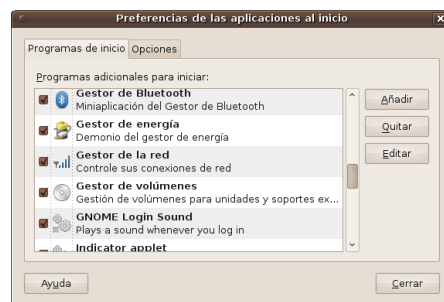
Preferencias de las aplicaciones al inicio

Programas de inicio | Opciones

Programas adicionales para iniciar:

Gestor de Bluetooth
Miniaplicación del Gestor de Bluetooth

Gestor de energía
Demonio del gestor de energía

Gestor de la red
Controle sus conexiones de red

Gestor de volúmenes
Gestión de volúmenes para unidades y soportes ex...

GNOME Login Sound
Plays a sound whenever you log in

Indicator applet

Añadir
Quitar
Editar

Ayuda
Cerrar